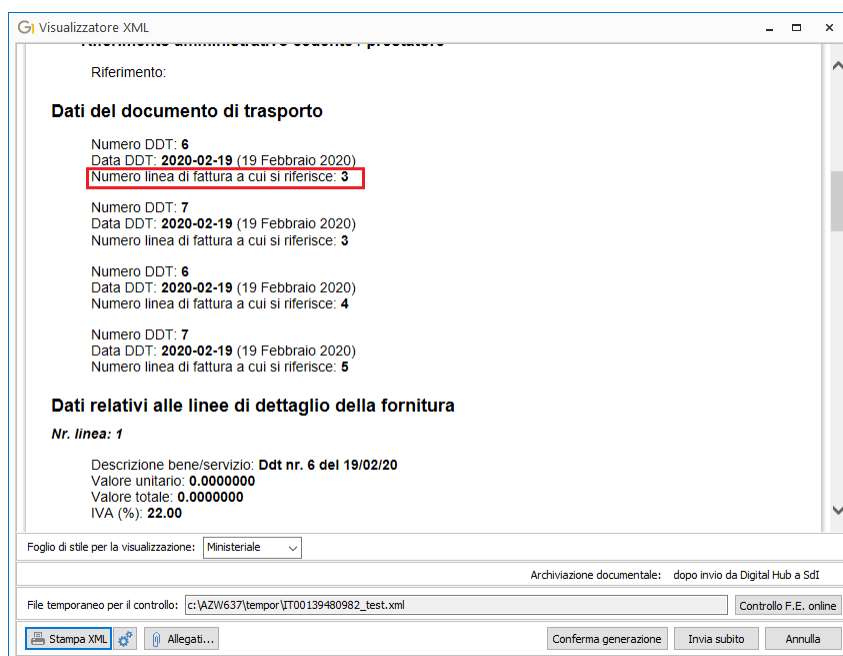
Visualizzatore XML

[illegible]

Riferimento:

Dati del documento di trasporto

Numero DDT: 6
Data DDT: 2020-02-19 (19 Febbraio 2020)
Numero linea di fattura a cui si riferisce: 3

Numero DDT: 7
Data DDT: 2020-02-19 (19 Febbraio 2020)
Numero linea di fattura a cui si riferisce: 3

Numero DDT: 6
Data DDT: 2020-02-19 (19 Febbraio 2020)
Numero linea di fattura a cui si riferisce: 4

Numero DDT: 7
Data DDT: 2020-02-19 (19 Febbraio 2020)
Numero linea di fattura a cui si riferisce: 5

Dati relativi alle linee di dettaglio della fornitura

Nr. linea: 1

Descrizione bene/servizio: Ddt nr. 6 del 19/02/20
Valore unitario: 0.0000000
Valore totale: 0.0000000
IVA (%): 22.00

Foglio di stile per la visualizzazione: Ministeriale

Archiviazione documentale: dopo invio da Digital Hub a SdI

File temporaneo per il controllo: c:\AZW637\tempor\IT00139480982_test.xml

Controllo F.E. online

Stampa XML

Allegati...

Conferma generazione

Invia subito

Annulla